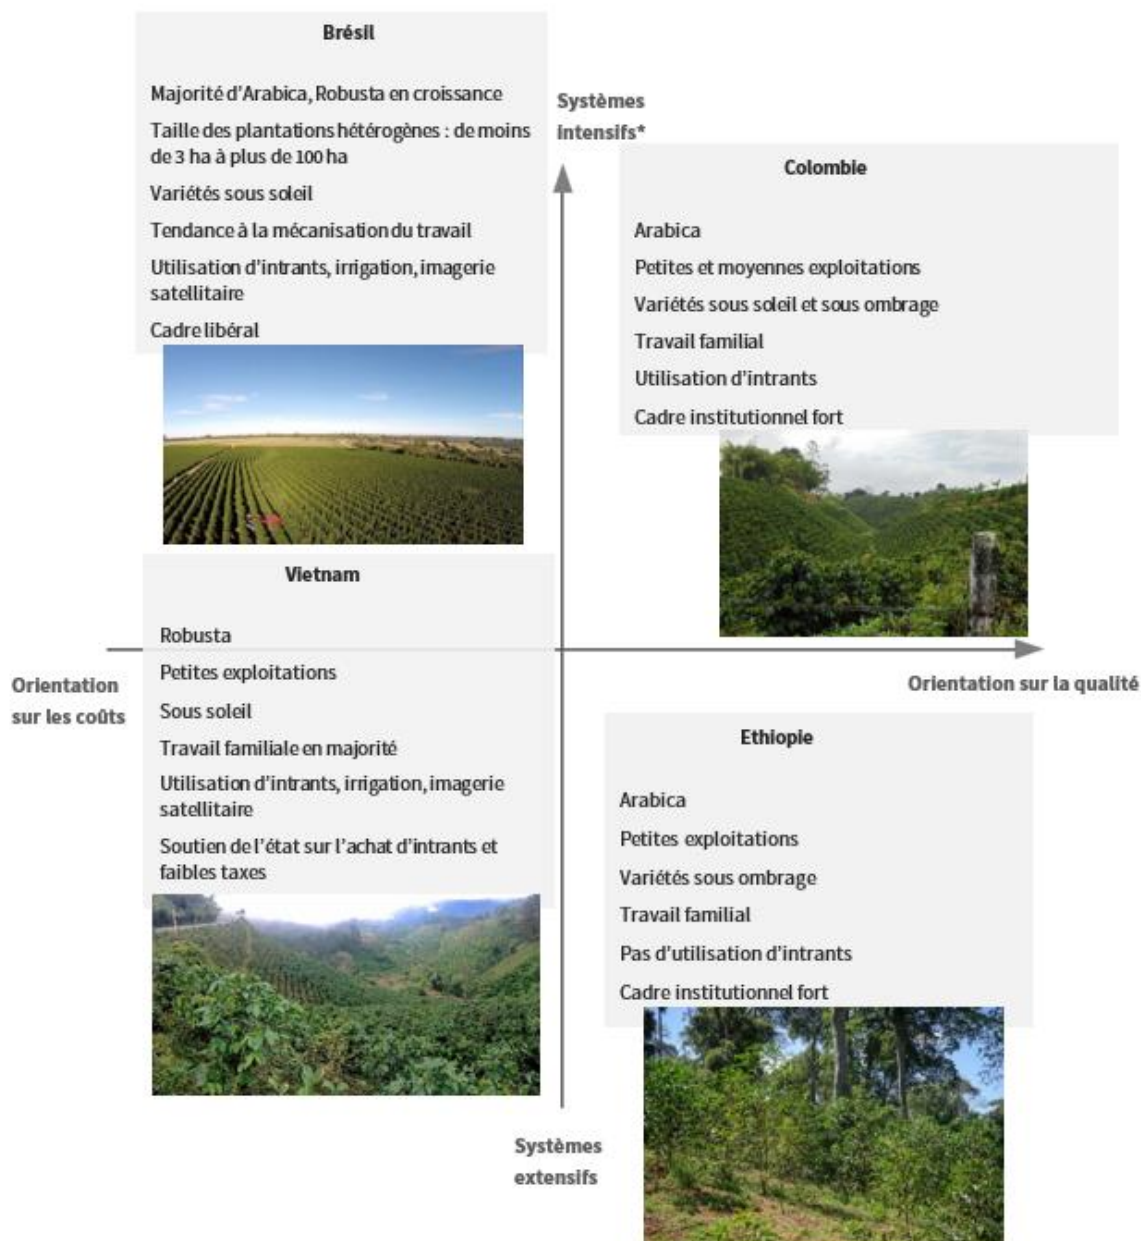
Brésil

Majorité d'Arabica, Robusta en croissance

Taille des plantations hétérogènes : de moins de 3 ha à plus de 100 ha

Variétés sous soleil

Tendance à la mécanisation du travail

Utilisation d'intrants, irrigation, imagerie satellitaire

Cadre libéral

Systèmes intensifs*

Colombie

Arabica

Petites et moyennes exploitations

Variétés sous soleil et sous ombrage

Travail familial

Utilisation d'intrants

Cadre institutionnel fort

Vietnam

Robusta

Petites exploitations

Sous soleil

Travail familiale en majorité

Utilisation d'intrants, irrigation, imagerie satellitaire

Soutien de l'état sur l'achat d'intrants et faibles taxes

Orientation sur les coûts

Orientation sur la qualité

Ethiopie

Arabica

Petites exploitations

Variétés sous ombrage

Travail familial

Pas d'utilisation d'intrants

Cadre institutionnel fort

Systèmes extensifs